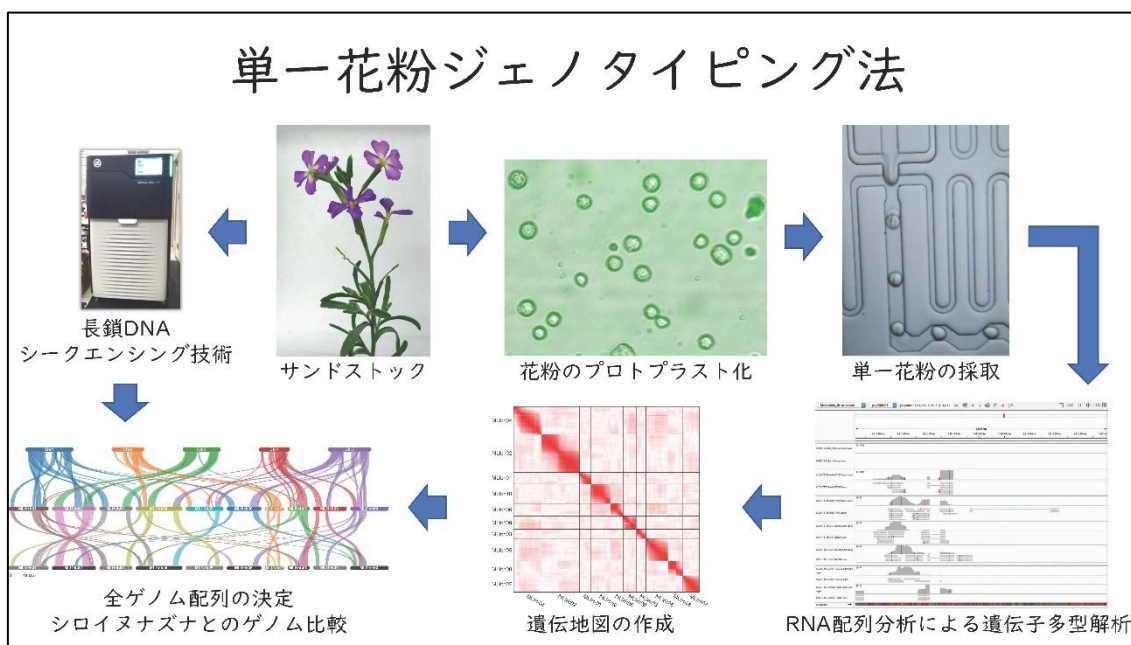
単一花粉ジェノタイピング法

長鎖DNA
シークエンシング技術

サンドストック

花粉のプロトプラスト化

単一花粉の採取

全ゲノム配列の決定
シロイヌナズナとのゲノム比較

遺伝地図の作成

RNA配列分析による遺伝子多型解析